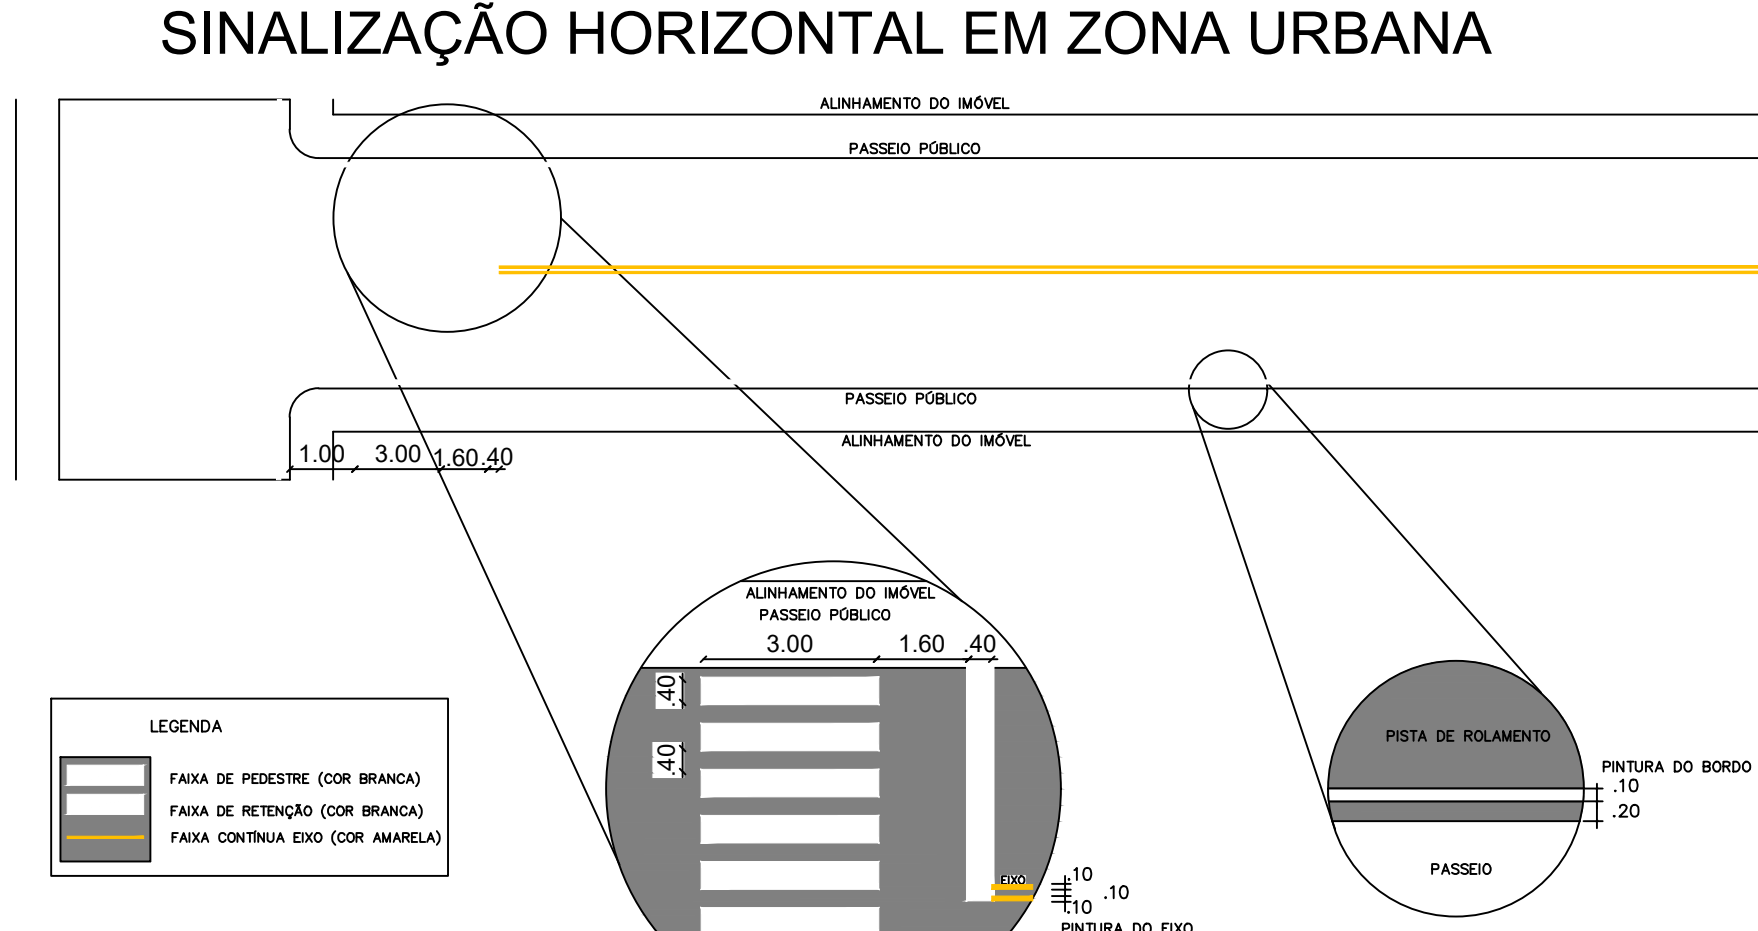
SINALIZAÇÃO HORIZONTAL EM ZONA URBANA

ALINHAMENTO DO IMÓVEL

PASSEIO PÚBLICO

PASSEIO PÚBLICO

ALINHAMENTO DO IMÓVEL

1.00 3.00 1.60 .40

ALINHAMENTO DO IMÓVEL
PASSEIO PÚBLICO

3.00 1.60 .40

.40

.40

EIXO

.10 .10 .10

PINTURA DO EIXO

LEGENDA

FAIXA DE PEDESTRE (COR BRANCA)
FAIXA DE RETENÇÃO (COR BRANCA)
FAIXA CONTÍNUA EIXO (COR AMARELA)

PISTA DE ROLAMENTO

PINTURA DO BORDO
.10
.20

PASSEIO